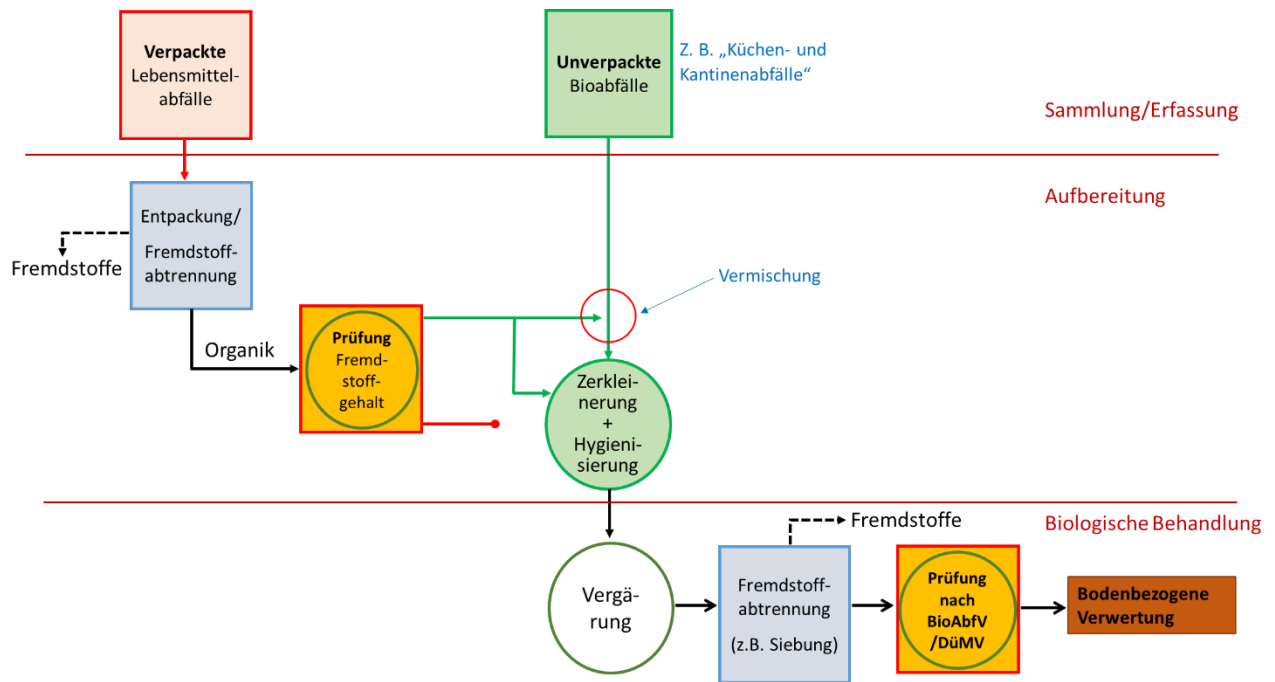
Verpackte Lebensmittelabfälle

Unverpackte Bioabfälle

Z. B. „Küchen- und Kantinenabfälle“

Sammlung/Erfassung

Aufbereitung

Entpackung/ Fremdstoffabtrennung

Fremdstoffe

Vermischung

Organik

Prüfung Fremdstoffgehalt

Zerkleinerung + Hygienisierung

Biologische Behandlung

Fremdstoffe

Vergärung

Fremdstoffabtrennung (z.B. Siebung)

Prüfung nach BioAbfV /DüMV

Bodenbezogene Verwertung